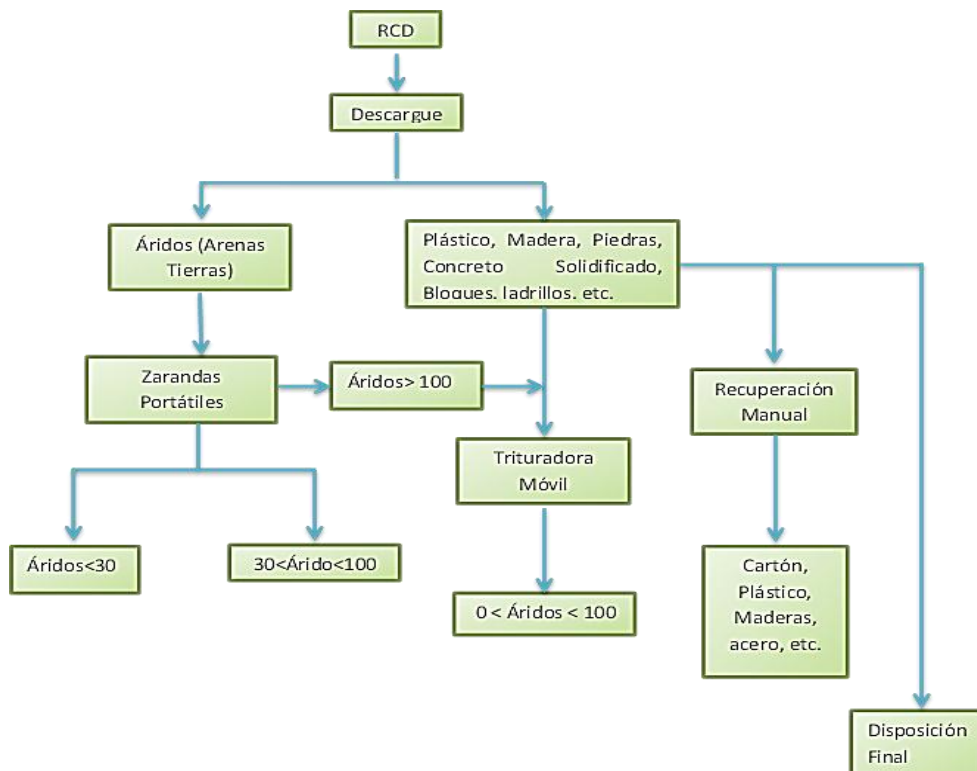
RCD

Descargue

Áridos (Arenas Tierras)

Plástico, Madera, Piedras, Concreto Solidificado, Bloques, ladrillos, etc.

Zarandas Portátiles

Áridos> 100

Recuperación Manual

Trituradora Móvil

Áridos<30

30<Árido<100

0 < Áridos < 100

Cartón, Plástico, Maderas, acero, etc.

Disposición Final